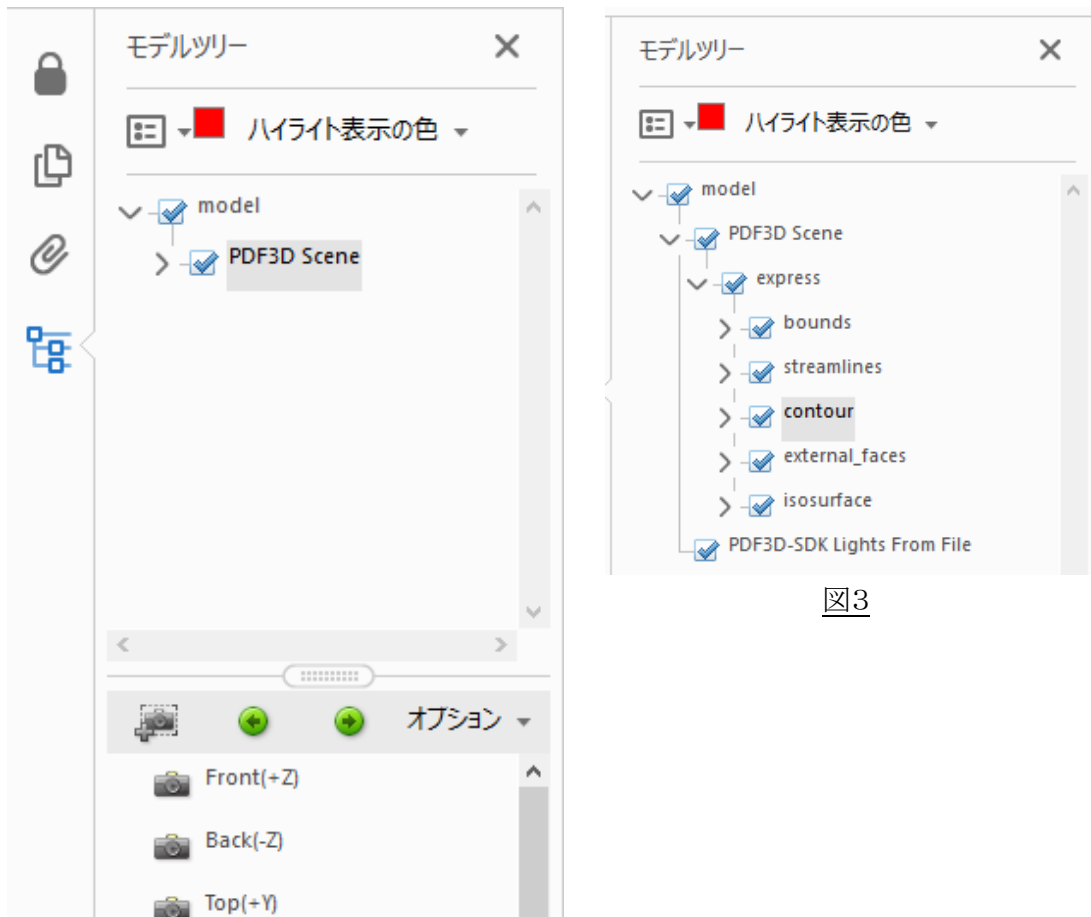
モデルツリー

ハイライト表示の色

model

PDF3D Scene

オプション

Front(+Z)

Back(-Z)

Top(+Y)

モデルツリー

ハイライト表示の色

model

PDF3D Scene

express

bounds

streamlines

contour

external_faces

isosurface

PDF3D-SDK Lights From File

図3